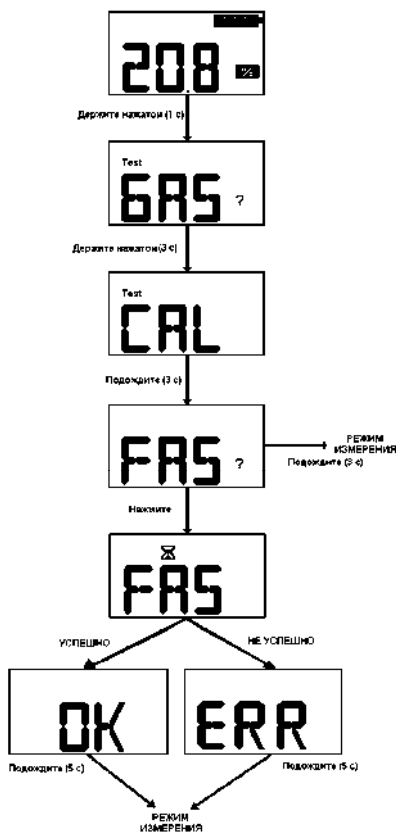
20.8 %

Держите нажатом (1 с)

Test
GAS ?

Держите нажатом (3 с)

Test
CAL

Подождите (3 с)

FAS ?

РЕЖИМ ИЗМЕРЕНИЯ
Подождите (3 с)

Нажмите

FAS

УСПЕШНО

НЕ УСПЕШНО

OK

ERR

Подождите (5 с)

Подождите (5 с)

РЕЖИМ ИЗМЕРЕНИЯ